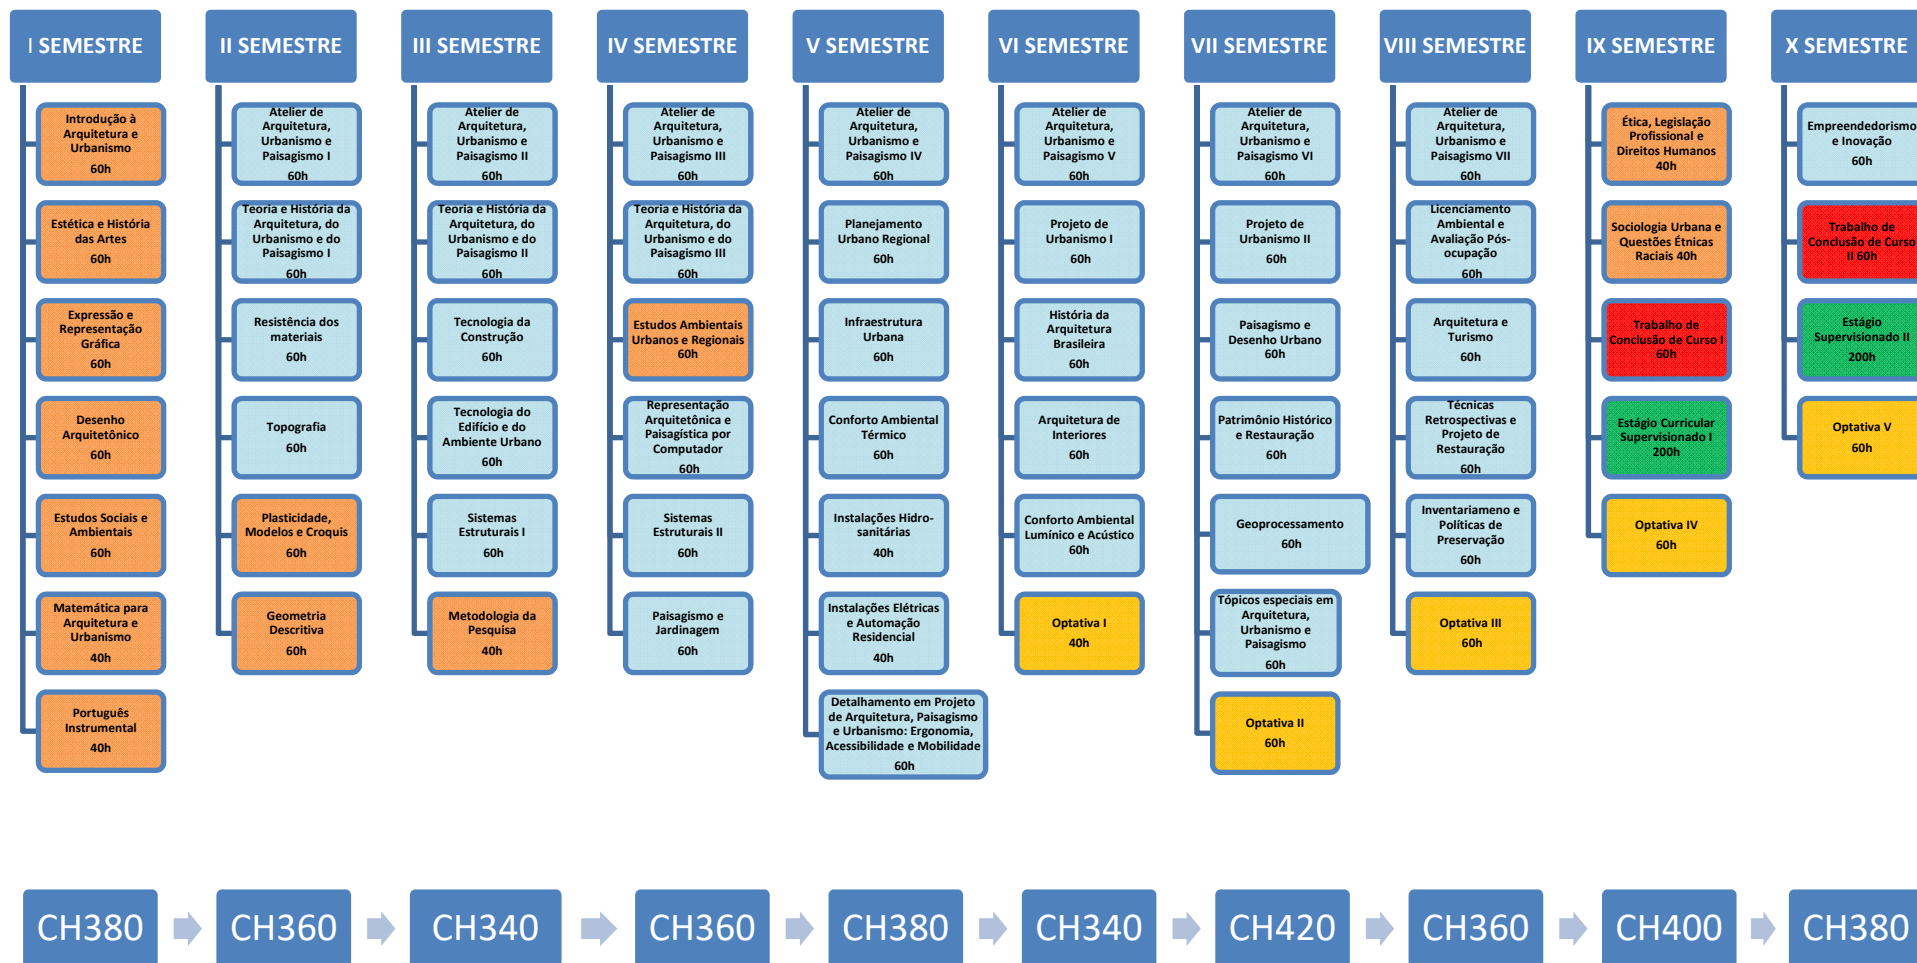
I SEMESTRE

Introdução à Arquitetura e Urbanismo 60h

Estética e História das Artes 60h

Expressão e Representação Gráfica 60h

Desenho Arquitetônico 60h

Estudos Sociais e Ambientais 60h

Matemática para Arquitetura e Urbanismo 40h

Português Instrumental 40h

II SEMESTRE

Atelier de Arquitetura, Urbanismo e Paisagismo I 60h

Teoria e História da Arquitetura, do Urbanismo e do Paisagismo I 60h

Resistência dos materiais 60h

Topografia 60h

Plasticidade, Modelos e Croquis 60h

Geometria Descritiva 60h

III SEMESTRE

Atelier de Arquitetura, Urbanismo e Paisagismo II 60h

Teoria e História da Arquitetura, do Urbanismo e do Paisagismo II 60h

Tecnologia da Construção 60h

Tecnologia do Edifício e do Ambiente Urbano 60h

Sistemas Estruturais I 60h

Metodologia da Pesquisa 40h

IV SEMESTRE

Atelier de Arquitetura, Urbanismo e Paisagismo III 60h

Teoria e História da Arquitetura, do Urbanismo e do Paisagismo III 60h

Estudos Ambientais Urbanos e Regionais 60h

Representação Arquitetônica e Paisagística por Computador 60h

Sistemas Estruturais II 60h

Paisagismo e Jardinagem 60h

V SEMESTRE

Atelier de Arquitetura, Urbanismo e Paisagismo IV 60h

Planejamento Urbano Regional 60h

Infraestrutura Urbana 60h

Conforto Ambiental Térmico 60h

Instalações Hidro-sanitárias 40h

Instalações Elétricas e Automação Residencial 40h

Detalhamento em Projeto de Arquitetura, Paisagismo e Urbanismo: Ergonomia, Acessibilidade e Mobilidade 60h

VI SEMESTRE

Atelier de Arquitetura, Urbanismo e Paisagismo V 60h

Projeto de Urbanismo I 60h

História da Arquitetura Brasileira 60h

Arquitetura de Interiores 60h

Conforto Ambiental Lumínico e Acústico 60h

Optativa I 40h

VII SEMESTRE

Atelier de Arquitetura, Urbanismo e Paisagismo VI 60h

Projeto de Urbanismo II 60h

Paisagismo e Desenho Urbano 60h

Patrimônio Histórico e Restauração 60h

Geoprocessamento 60h

Tópicos especiais em Arquitetura, Urbanismo e Paisagismo 60h

Optativa II 60h

VIII SEMESTRE

Atelier de Arquitetura, Urbanismo e Paisagismo VII 60h

Licenciamento Ambiental e Avaliação Pós-ocupação 60h

Arquitetura e Turismo 60h

Técnicas Retrospectivas e Projeto de Restauração 60h

Inventariameno e Políticas de Preservação 60h

Optativa III 60h

IX SEMESTRE

Ética, Legislação Profissional e Direitos Humanos 40h

Sociologia Urbana e Questões Étnicas Raciais 40h

Trabalho de Conclusão de Curso I 60h

Estágio Curricular Supervisionado I 200h

Optativa IV 60h

X SEMESTRE

Empreendedorismo e Inovação 60h

Trabalho de Conclusão de Curso II 60h

Estágio Supervisionado II 200h

Optativa V 60h

CH380 CH360 CH340 CH360 CH380 CH340 CH420 CH360 CH400 CH380